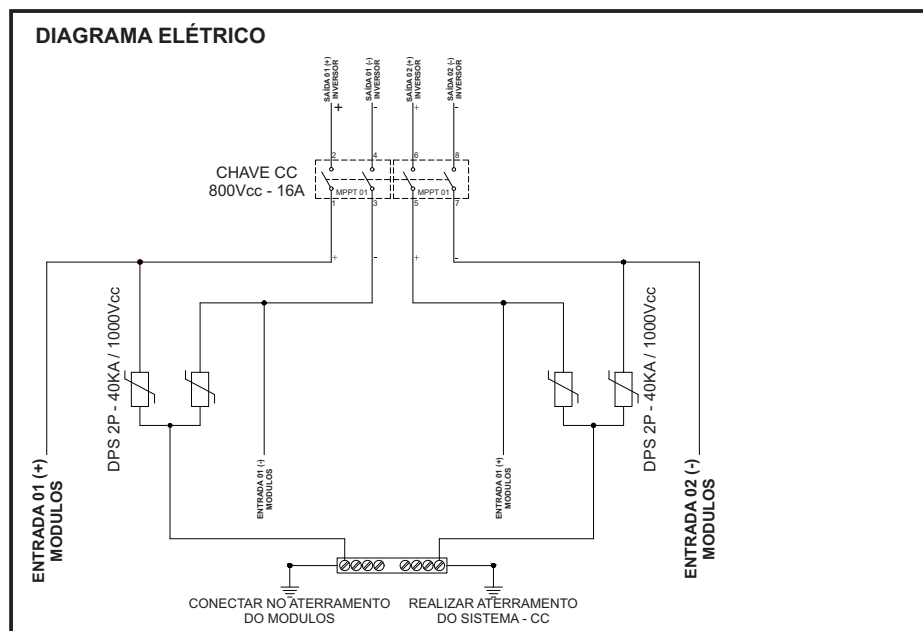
DIAGRAMA ELÉTRICO

SAÍDA 01 (+) INVERSOR
SAÍDA 01 (-) INVERSOR
SAÍDA 02 (+) INVERSOR
SAÍDA 02 (-) INVERSOR

+
-
+
-

2
4
6
8

CHAVE CC
800Vcc - 16A

MPPT 01
MPPT 01

1
3
5
7

+
-
+
-

DPS 2P - 40KA / 1000Vcc

DPS 2P - 40KA / 1000Vcc

ENTRADA 01 (+)
MODULOS

ENTRADA 01 (-)
MODULOS

ENTRADA 01 (+)
MODULOS

ENTRADA 02 (-)
MODULOS

CONECTAR NO ATERRAMENTO
DO MODULOS

REALIZAR ATERRAMENTO
DO SISTEMA - CC